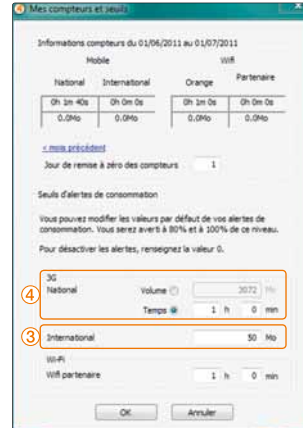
Mes compteurs et seuils

Informations compteurs du 01/06/2011 au 01/07/2011

Mobile

Wifi

| National | International |
|---|---|
| 0h 1m 40s | 0h 0m 0s |
| 0.0Mo | 0.0Mo |

| Orange | Partenaire |
|---|---|
| 0h 1m 0s | 0h 0m 0s |
| 0.0Mo | 0.0Mo |

< mois précédent

Jour de remise à zéro des compteurs 1

Seuils d'alertes de consommation

Vous pouvez modifier les valeurs par défaut de vos alertes de consommation. Vous serez averti à 80% et à 100% de ce niveau.

Pour désactiver les alertes, renseignez la valeur 0.

④

3G

National

Volume 3072 Mo

Temps 1 h 0 min

③

International 50 Mo

Wi-Fi

Wifi partenaire 1 h 0 min

OK Annuler